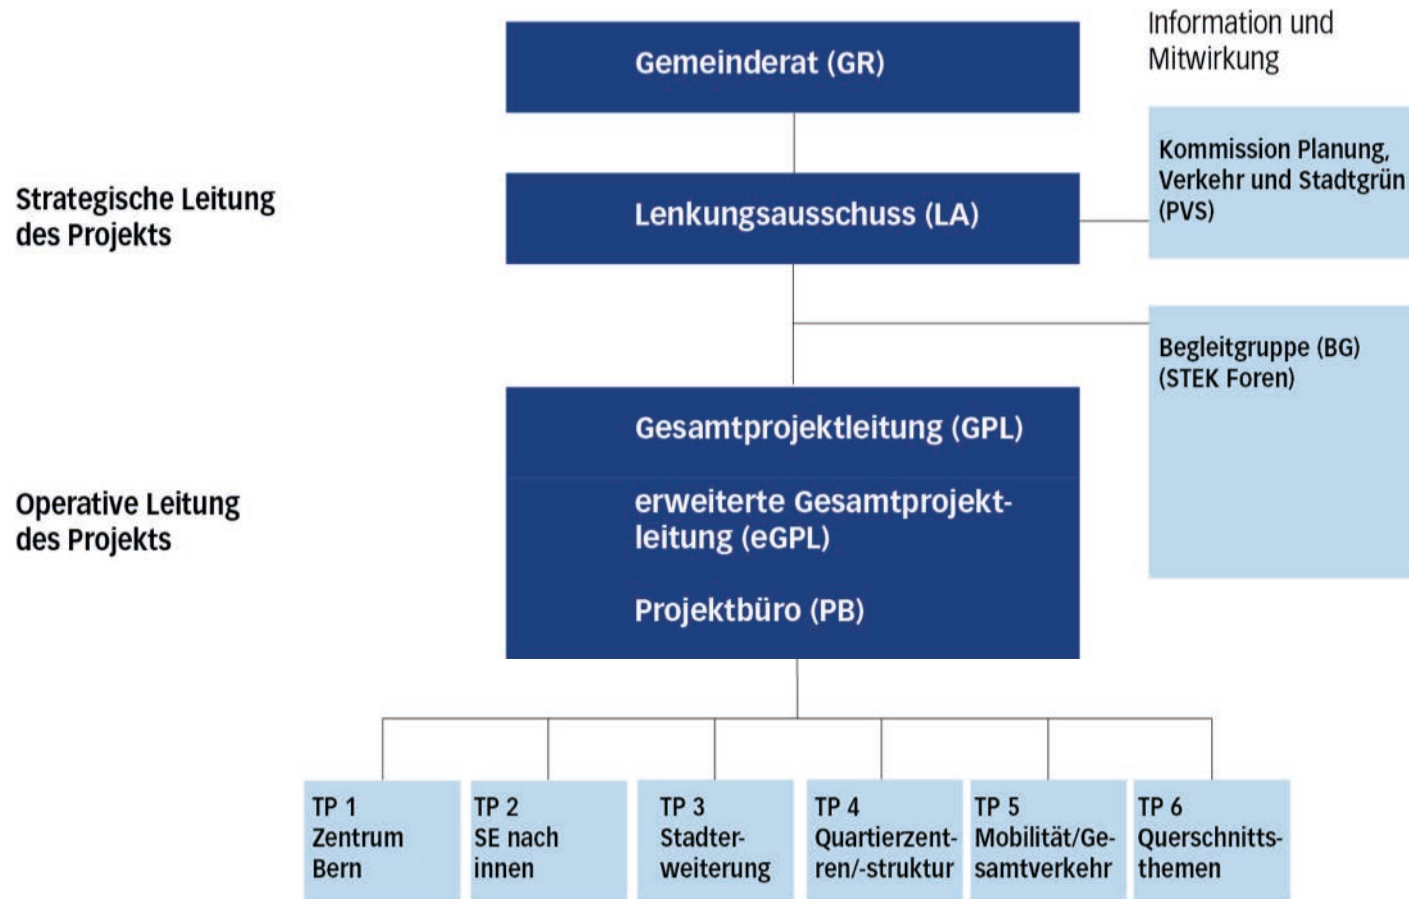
Information und Mitwirkung

Gemeinderat (GR)

Strategische Leitung des Projekts

Lenkungsausschuss (LA)

Kommission Planung, Verkehr und Stadtgrün (PVS)

Begleitgruppe (BG) (STEK Foren)

Operative Leitung des Projekts

Gesamtprojektleitung (GPL)

erweiterte Gesamtprojektleitung (eGPL)

Projektbüro (PB)

TP 1 Zentrum Bern

TP 2 SE nach innen

TP 3 Stadterweiterung

TP 4 Quartierzentren/-struktur

TP 5 Mobilität/Gesamtverkehr

TP 6 Querschnittsthemen